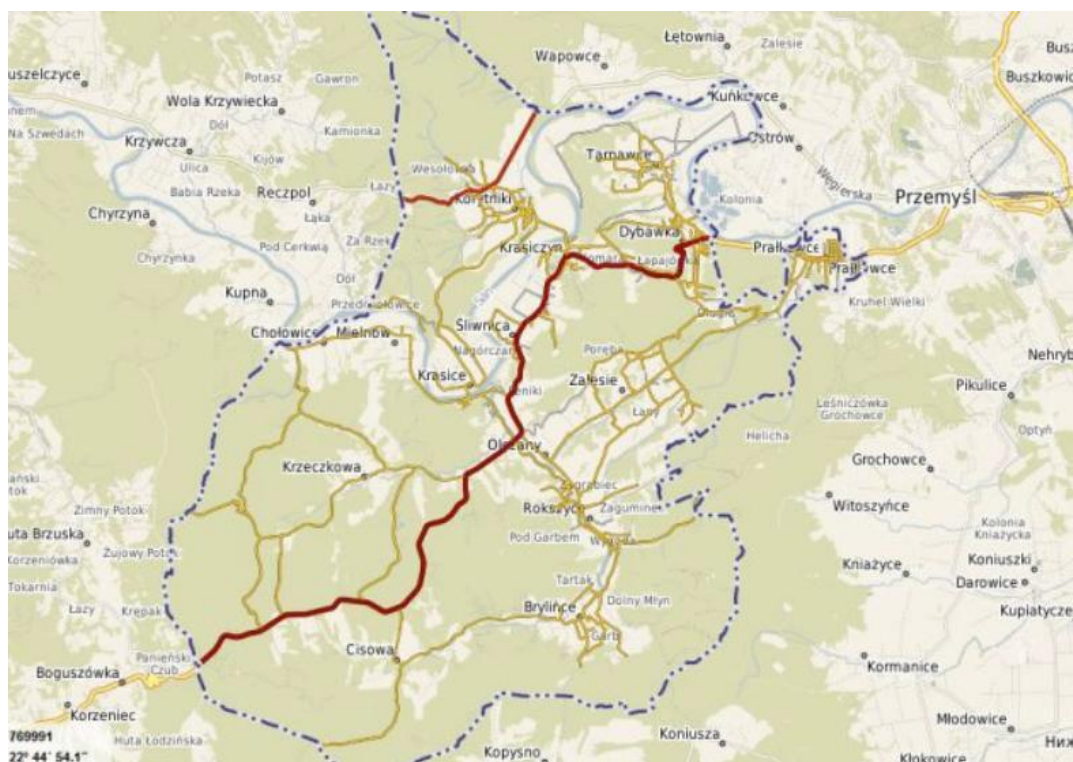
uszelczyce
Potasz
Gawron
Wapowce
Łętownia
Zalesie
Busz
Buszkowic
Wola Krzywiecka
Kuńkowce
nem
Na Szwedach
Dół
Kamionka
Krzywcza
Krów
Ostrów
Ulica
Wesołowa
Tarnawce
Babia Rzeka
Reczpol
Łazy
Kolonia
Węgierska
Przemyśl
Chyrzyna
Łąka
Korytniki
Dybawka
Pod Cerkwią
Za Rzeką
Krasiczyn
Łapajówka
Prałkowce
Chyrzynka
Prałkowce
Dół
Kupna
Przedmieście
Kruhel Wielki
Chołowice
Mielnów
Śliwnica
Olszyny
Nagórczany
Poręba
Nehryb
Krasice
Zalesie
Pikulice
Leśniczówka Grochowce
Łany
Optyń
Helicha
Olszany
Grochowce
Krzeczkowa
łański
tok
Zagrabiec
Witoszyńce
Zimny Potok
Rokszyce
Zagumnie
uta Brzuska
Kolonia Kniażycka
Żujowy Potok
Pod Garbem
Koniuszki
orzeniówka
Kniażyce
Darowice
Tokarnia
Tartak
Łazy
Krępak
Bryliñce
Dolny Młyn
Kupiatycze
Garb
Panieński Czub
Boguszówka
Cisowa
Kormanice
Korzeniec
Młodowice
769991
Huta Łodzińska
Koniusza
22° 44' 54.1"
Kopysno
Klokowice
Ниж